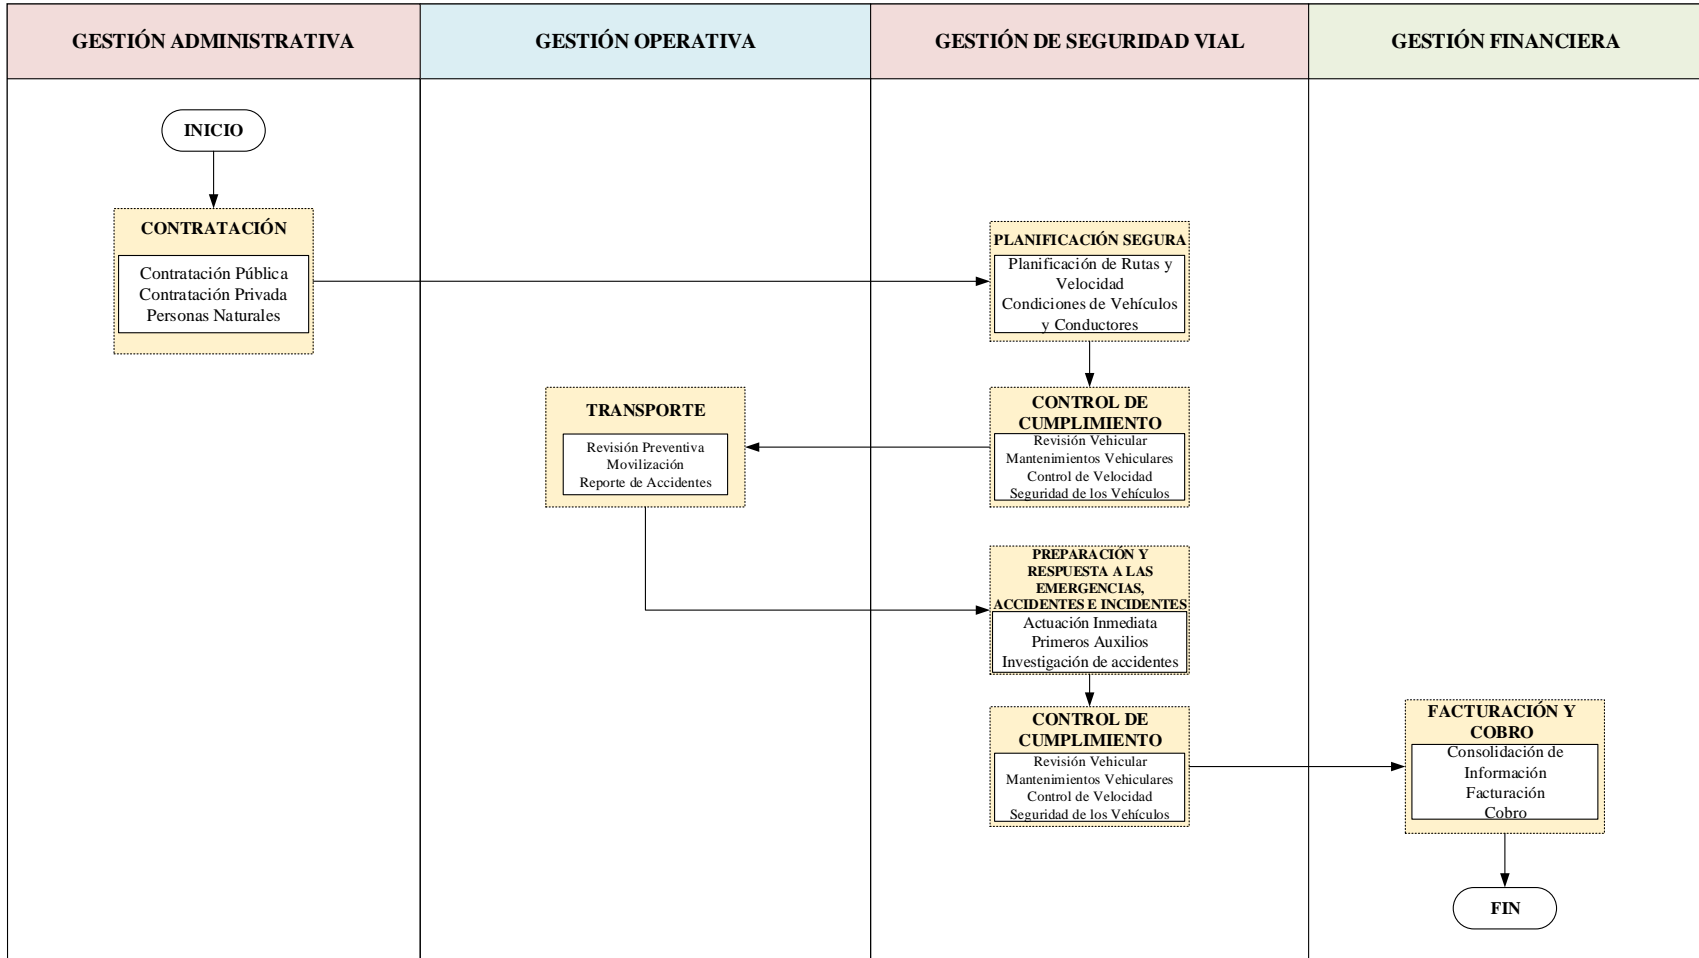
GESTIÓN ADMINISTRATIVA

GESTIÓN OPERATIVA

GESTIÓN DE SEGURIDAD VIAL

GESTIÓN FINANCIERA

INICIO

CONTRATACIÓN

Contratación Pública
Contratación Privada
Personas Naturales

PLANIFICACIÓN SEGURA

Planificación de Rutas y Velocidad
Condiciones de Vehículos y Conductores

CONTROL DE CUMPLIMIENTO

Revisión Vehicular
Mantenimientos Vehiculares
Control de Velocidad
Seguridad de los Vehículos

TRANSPORTE

Revisión Preventiva
Movilización
Reporte de Accidentes

PREPARACIÓN Y RESPUESTA A LAS EMERGENCIAS, ACCIDENTES E INCIDENTES

Actuación Inmediata
Primeros Auxilios
Investigación de accidentes

CONTROL DE CUMPLIMIENTO

Revisión Vehicular
Mantenimientos Vehiculares
Control de Velocidad
Seguridad de los Vehículos

FACTURACIÓN Y COBRO

Consolidación de Información
Facturación
Cobro

FIN